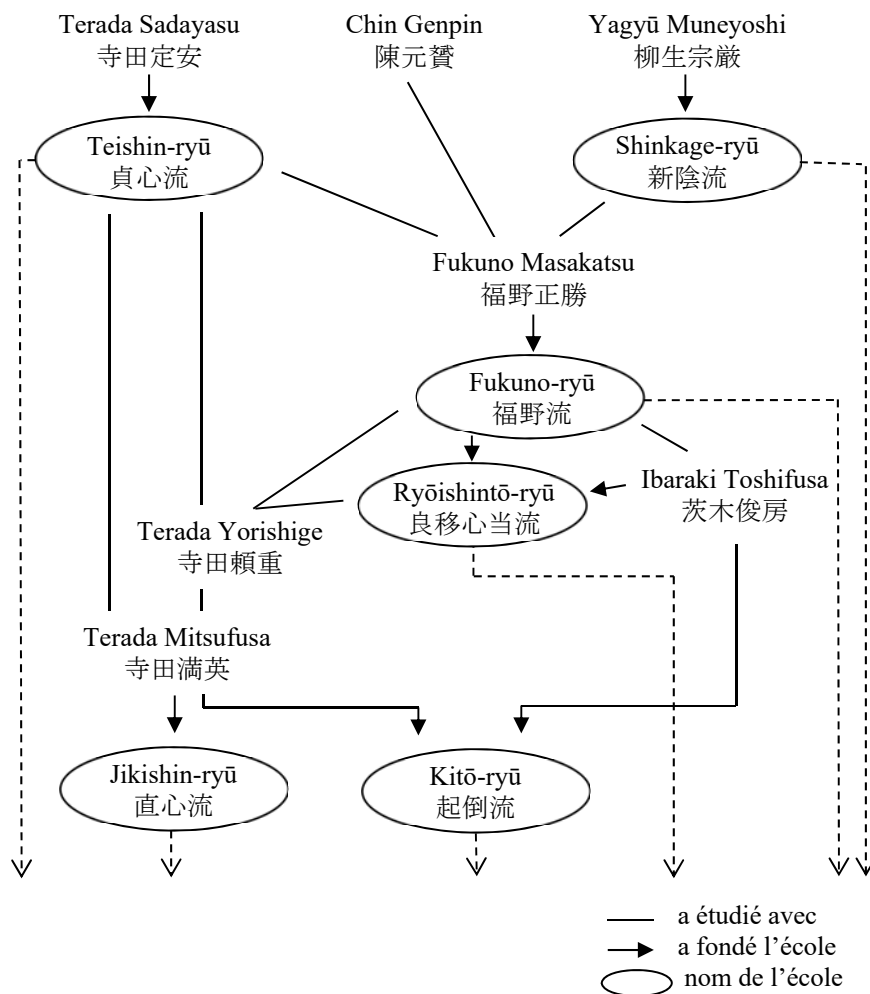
Terada Sadayasu
寺田定安

Chin Genpin
陳元贇

Yagyū Muneyoshi
柳生宗厳

Teishin-ryū
貞心流

Shinkage-ryū
新陰流

Fukuno Masakatsu
福野正勝

Fukuno-ryū
福野流

Ryōishintō-ryū
良移心当流

Ibaraki Toshifusa
茨木俊房

Terada Yorishige
寺田頼重

Terada Mitsufusa
寺田満英

Jikishin-ryū
直心流

Kitō-ryū
起倒流

a étudié avec
a fondé l'école
nom de l'école